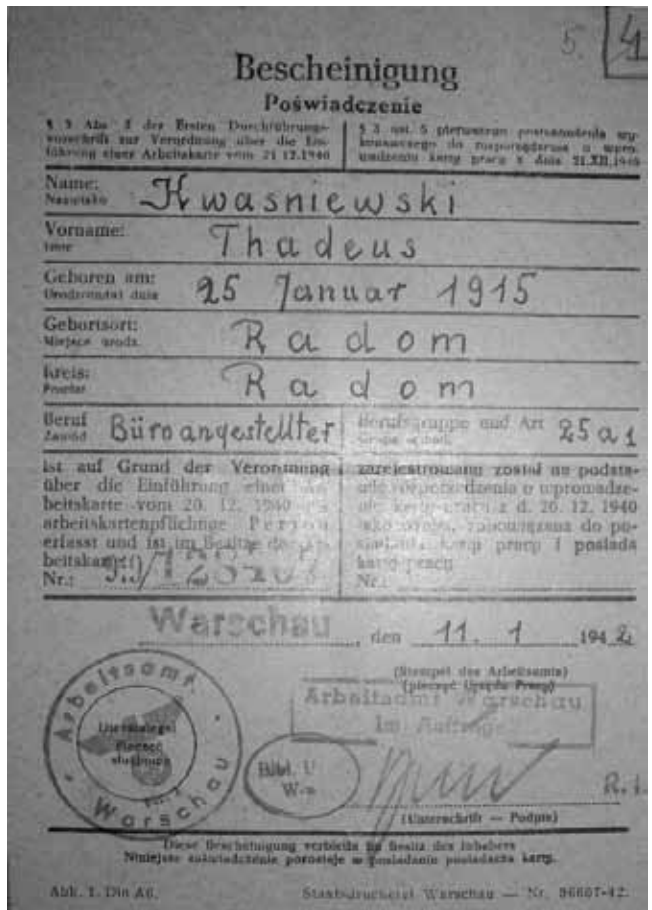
5 4

Bescheinigung
Poświadczenie

§ 3 Abs. 2 der Ersten Durchführungsvorschrift zur Verordnung über die Einführung einer Arbeitskarte vom 21.12.1940

§ 3 ust. 2 pierwszego postanowienia wykonawczego do rozporządzenia o wprowadzeniu karty pracy z dnia 21.XII.1940

Name: Nazwisko Kwasniewski
Vorname: Imię Thadeus
Geboren am: Urodzony(a) dnia 25 Januar 1915
Geburtsort: Miejsce urodz. Radom
Kreis: Powiat Radom
Beruf Zawód Büroangestellter
Berufsgruppe und Art Grupa zaw. 25 a 1

ist auf Grund der Verordnung über die Einführung einer Arbeitskarte vom 20. 12. 1940 als arbeitskartenpflichtige Person erfasst und ist im Besitze der Arbeitskarte Nr.: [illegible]/128207

zarejestrowany został na podstawie rozporządzenia o wprowadzeniu karty pracy z d. 20. 12. 1940 jako osoba, obowiązana do posiadania karty pracy i posiada kartę pracy Nr.:

Warschau, den 11. 1 1942

(Stempel des Arbeitsamts)
(pieczęć Urzędu Pracy)

Arbeitsamt Warschau
Arbeitsamt Warschau
Im Auftrage

Dienstsiegel Pieczęć służbowa

Bibl. U W-w

(Unterschrift — Podpis)

R. 1.

Diese Bescheinigung verbleibt im Besitz des Inhabers
Niniejsze zaświadczenie pozostaje w posiadaniu posiadacza karty.

Abt. I. Din A6.
Staatsdruckerei Warschau — Nr. 56607-42.